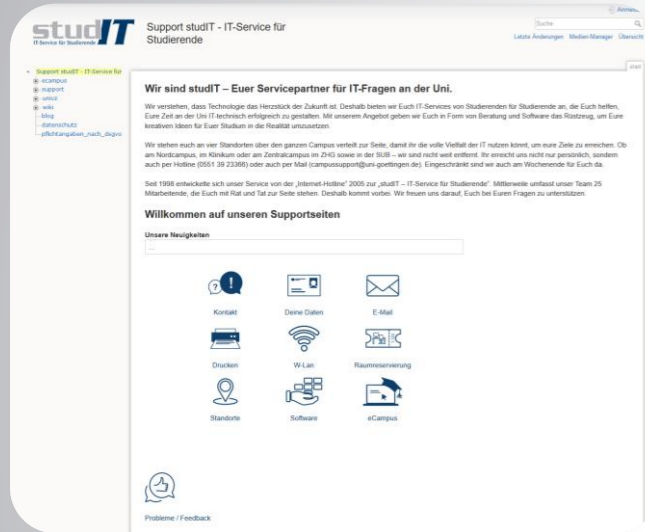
studIT
IT-Service für Studierende

Support studIT - IT-Service für Studierende

Anmelden
Suche
Letzte Änderungen Medien-Manager Übersicht

Support studIT - IT-Service für
ecampus
support
unicut
wiki
blog
datenschutz
pflichtangaben_nach_dsgvo

start

Wir sind studIT – Euer Servicepartner für IT-Fragen an der Uni.

Wir verstehen, dass Technologie das Herzstück der Zukunft ist. Deshalb bieten wir Euch IT-Services von Studierenden für Studierende an, die Euch helfen, Eure Zeit an der Uni IT-technisch erfolgreich zu gestalten. Mit unserem Angebot geben wir Euch in Form von Beratung und Software das Rüstzeug, um Eure kreativen Ideen für Euer Studium in die Realität umzusetzen.

Wir stehen euch an vier Standorten über den ganzen Campus verteilt zur Seite, damit ihr die volle Vielfalt der IT nutzen könnt, um eure Ziele zu erreichen. Ob am Nordcampus, im Klinikum oder am Zentralcampus im ZHG sowie in der SUB – wir sind nicht weit entfernt. Ihr erreicht uns nicht nur persönlich, sondern auch per Hotline (0551 39 23366) oder auch per Mail (campussupport@uni-goettingen.de). Eingeschränkt sind wir auch am Wochenende für Euch da.

Seit 1998 entwickelte sich unser Service von der „Internet-Hotline" 2005 zur „studIT – IT-Service für Studierende". Mittlerweile umfasst unser Team 25 Mitarbeitende, die Euch mit Rat und Tat zur Seite stehen. Deshalb kommt vorbei. Wir freuen uns darauf, Euch bei Euren Fragen zu unterstützen.

Willkommen auf unseren Supportseiten

Unsere Neuigkeiten

Kontakt
Deine Daten
E-Mail
Drucken
W-Lan
Raumreservierung
Standorte
Software
eCampus

Probleme / Feedback